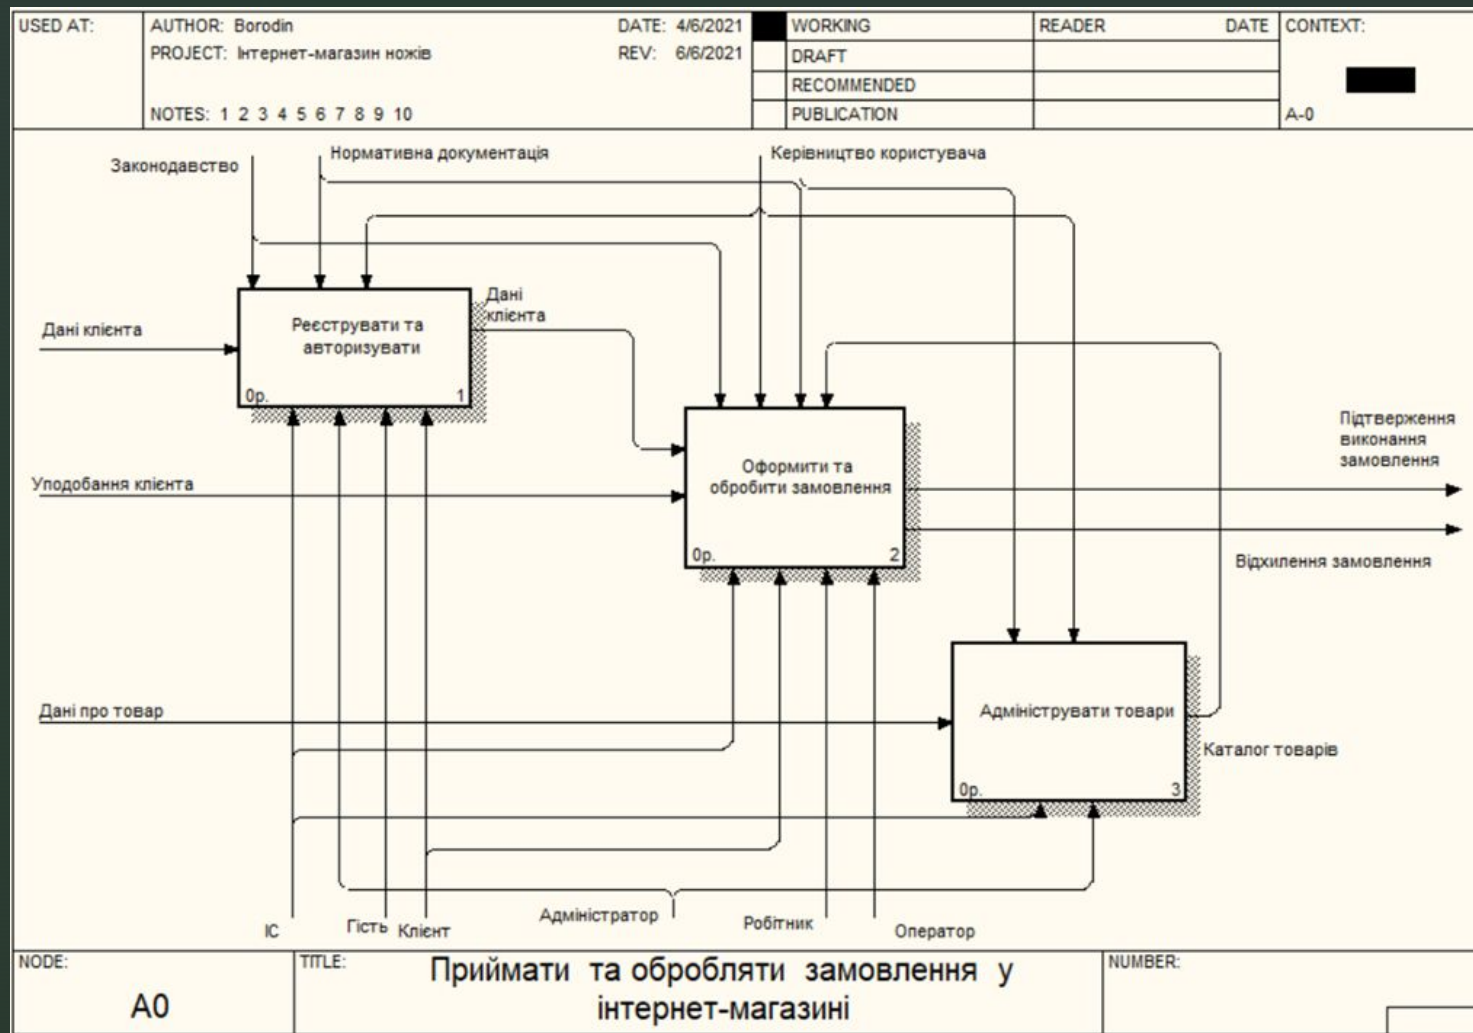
| USED AT: | AUTHOR: Borodin<br>PROJECT: Інтернет-магазин ножів<br><br>NOTES: 1 2 3 4 5 6 7 8 9 10 | DATE: 4/6/2021<br>REV: 6/6/2021 | WORKING<br>DRAFT<br>RECOMMENDED<br>PUBLICATION | READER | DATE | CONTEXT:<br><br>A-0 |
|---|---|---|---|---|---|---|

Законодавство

Нормативна документація

Керівництво користувача

Дані клієнта

Реєструвати та авторизувати

0р.

1

Дані клієнта

Оформити та обробити замовлення

0р.

2

Підтвердження виконання замовлення

Уподобання клієнта

Відхилення замовлення

Дані про товар

Адмініструвати товари

0р.

3

Каталог товарів

ІС

Гість

Клієнт

Адміністратор

Робітник

Оператор

| NODE: A0 | TITLE: Приймати та обробляти замовлення у інтернет-магазині | NUMBER: |
|---|---|---|